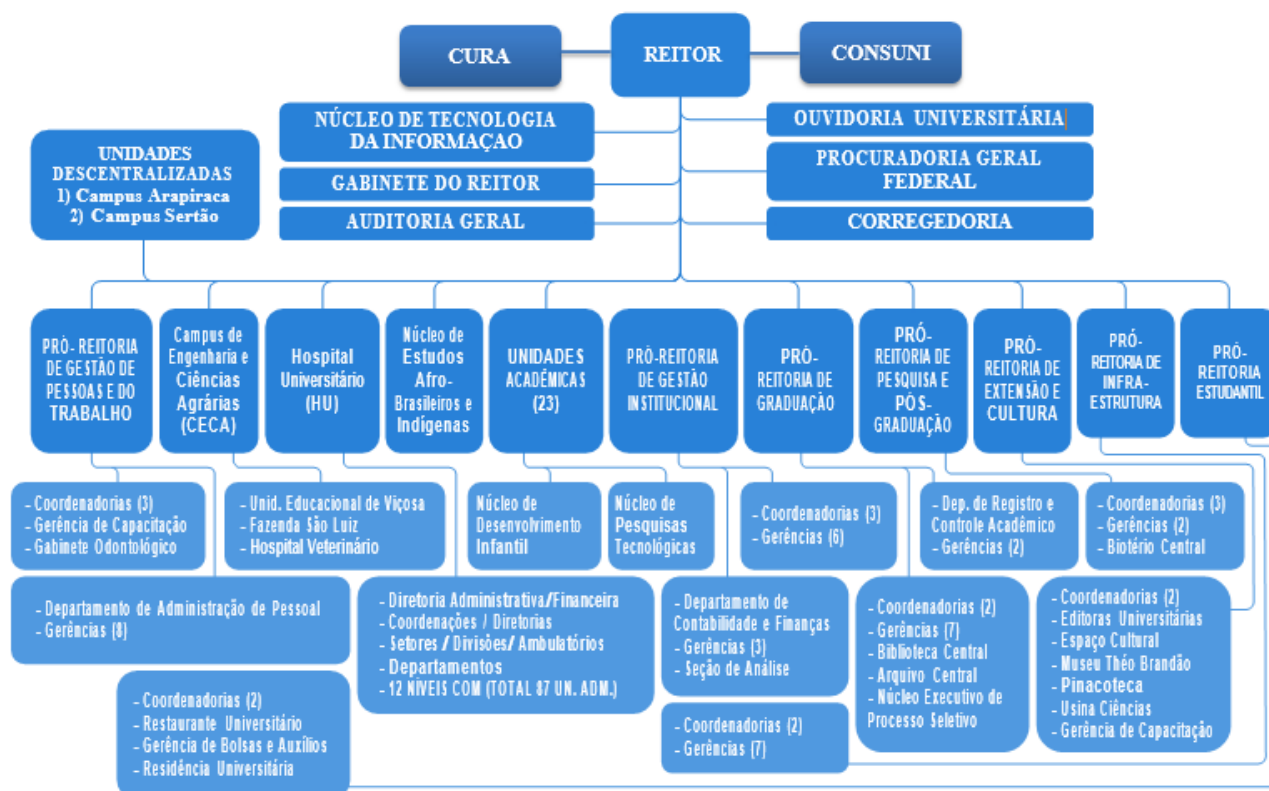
CURA

REITOR

CONSUNI

NÚCLEO DE TECNOLOGIA DA INFORMAÇAO

GABINETE DO REITOR

AUDITORIA GERAL

OUVIDORIA UNIVERSITÁRIA

PROCURADORIA GERAL FEDERAL

CORREGEDORIA

UNIDADES DESCENTRALIZADAS
1) Campus Arapiraca
2) Campus Sertão

PRÓ- REITORIA DE GESTÃO DE PESSOAS E DO TRABALHO

Campus de Engenharia e Ciências Agrárias (CECA)

Hospital Universitário (HU)

Núcleo de Estudos Afro-Brasileiros e Indígenas

UNIDADES ACADÊMICAS (23)

PRÓ-REITORIA DE GESTÃO INSTITUCIONAL

PRÓ-REITORIA DE GRADUAÇÃO

PRÓ-REITORIA DE PESQUISA E PÓS-GRADUAÇÃO

PRÓ-REITORIA DE EXTENSÃO E CULTURA

PRÓ-REITORIA DE INFRA-ESTRUTURA

PRÓ-REITORIA ESTUDANTIL

- Coordenadorias (3)
- Gerência de Capacitação
- Gabinete Odontológico

- Unid. Educacional de Viçosa
- Fazenda São Luiz
- Hospital Veterinário

Núcleo de Desenvolvimento Infantil

Núcleo de Pesquisas Tecnológicas

- Coordenadorias (3)
- Gerências (6)

- Dep. de Registro e Controle Acadêmico
- Gerências (2)

- Coordenadorias (3)
- Gerências (2)
- Biotério Central

- Departamento de Administração de Pessoal
- Gerências (8)

- Diretoria Administrativa/Financeira
- Coordenações / Diretorias
- Setores / Divisões/ Ambulatórios
- Departamentos
- 12 NÍVEIS COM (TOTAL 87 UN. ADM.)

- Departamento de Contabilidade e Finanças
- Gerências (3)
- Seção de Análise

- Coordenadorias (2)
- Gerências (7)
- Biblioteca Central
- Arquivo Central
- Núcleo Executivo de Processo Seletivo

- Coordenadorias (2)
- Editoras Universitárias
- Espaço Cultural
- Museu Théo Brandão
- Pinacoteca
- Usina Ciências
- Gerência de Capacitação

- Coordenadorias (2)
- Restaurante Universitário
- Gerência de Bolsas e Auxílios
- Residência Universitária

- Coordenadorias (2)
- Gerências (7)